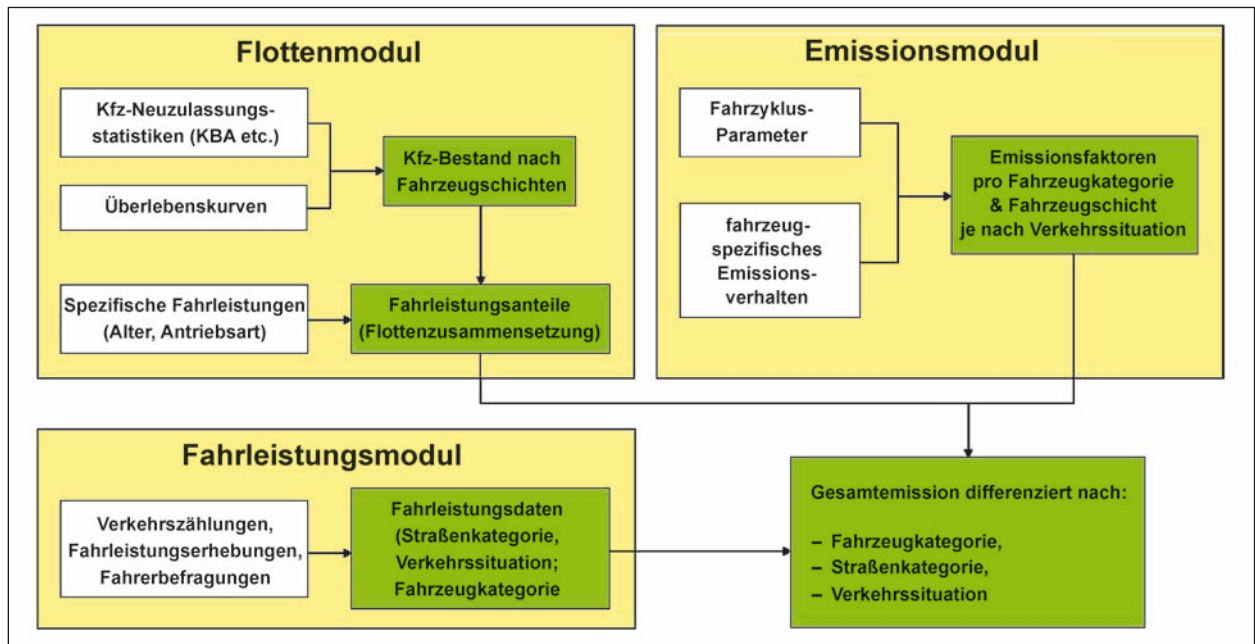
Flottenmodul

Kfz-Neuzulassungsstatistiken (KBA etc.)

Überlebenskurven

Kfz-Bestand nach Fahrzeugschichten

Spezifische Fahrleistungen (Alter, Antriebsart)

Fahrleistungsanteile (Flottenzusammensetzung)

Emissionsmodul

Fahrzyklus-Parameter

fahrzeugspezifisches Emissionsverhalten

Emissionsfaktoren pro Fahrzeugkategorie & Fahrzeugschicht je nach Verkehrssituation

Fahrleistungsmodul

Verkehrszählungen, Fahrleistungserhebungen, Fahrerbefragungen

Fahrleistungsdaten (Straßenkategorie, Verkehrssituation; Fahrzeugkategorie

Gesamtemission differenziert nach:

– Fahrzeugkategorie,
– Straßenkategorie,
– Verkehrssituation